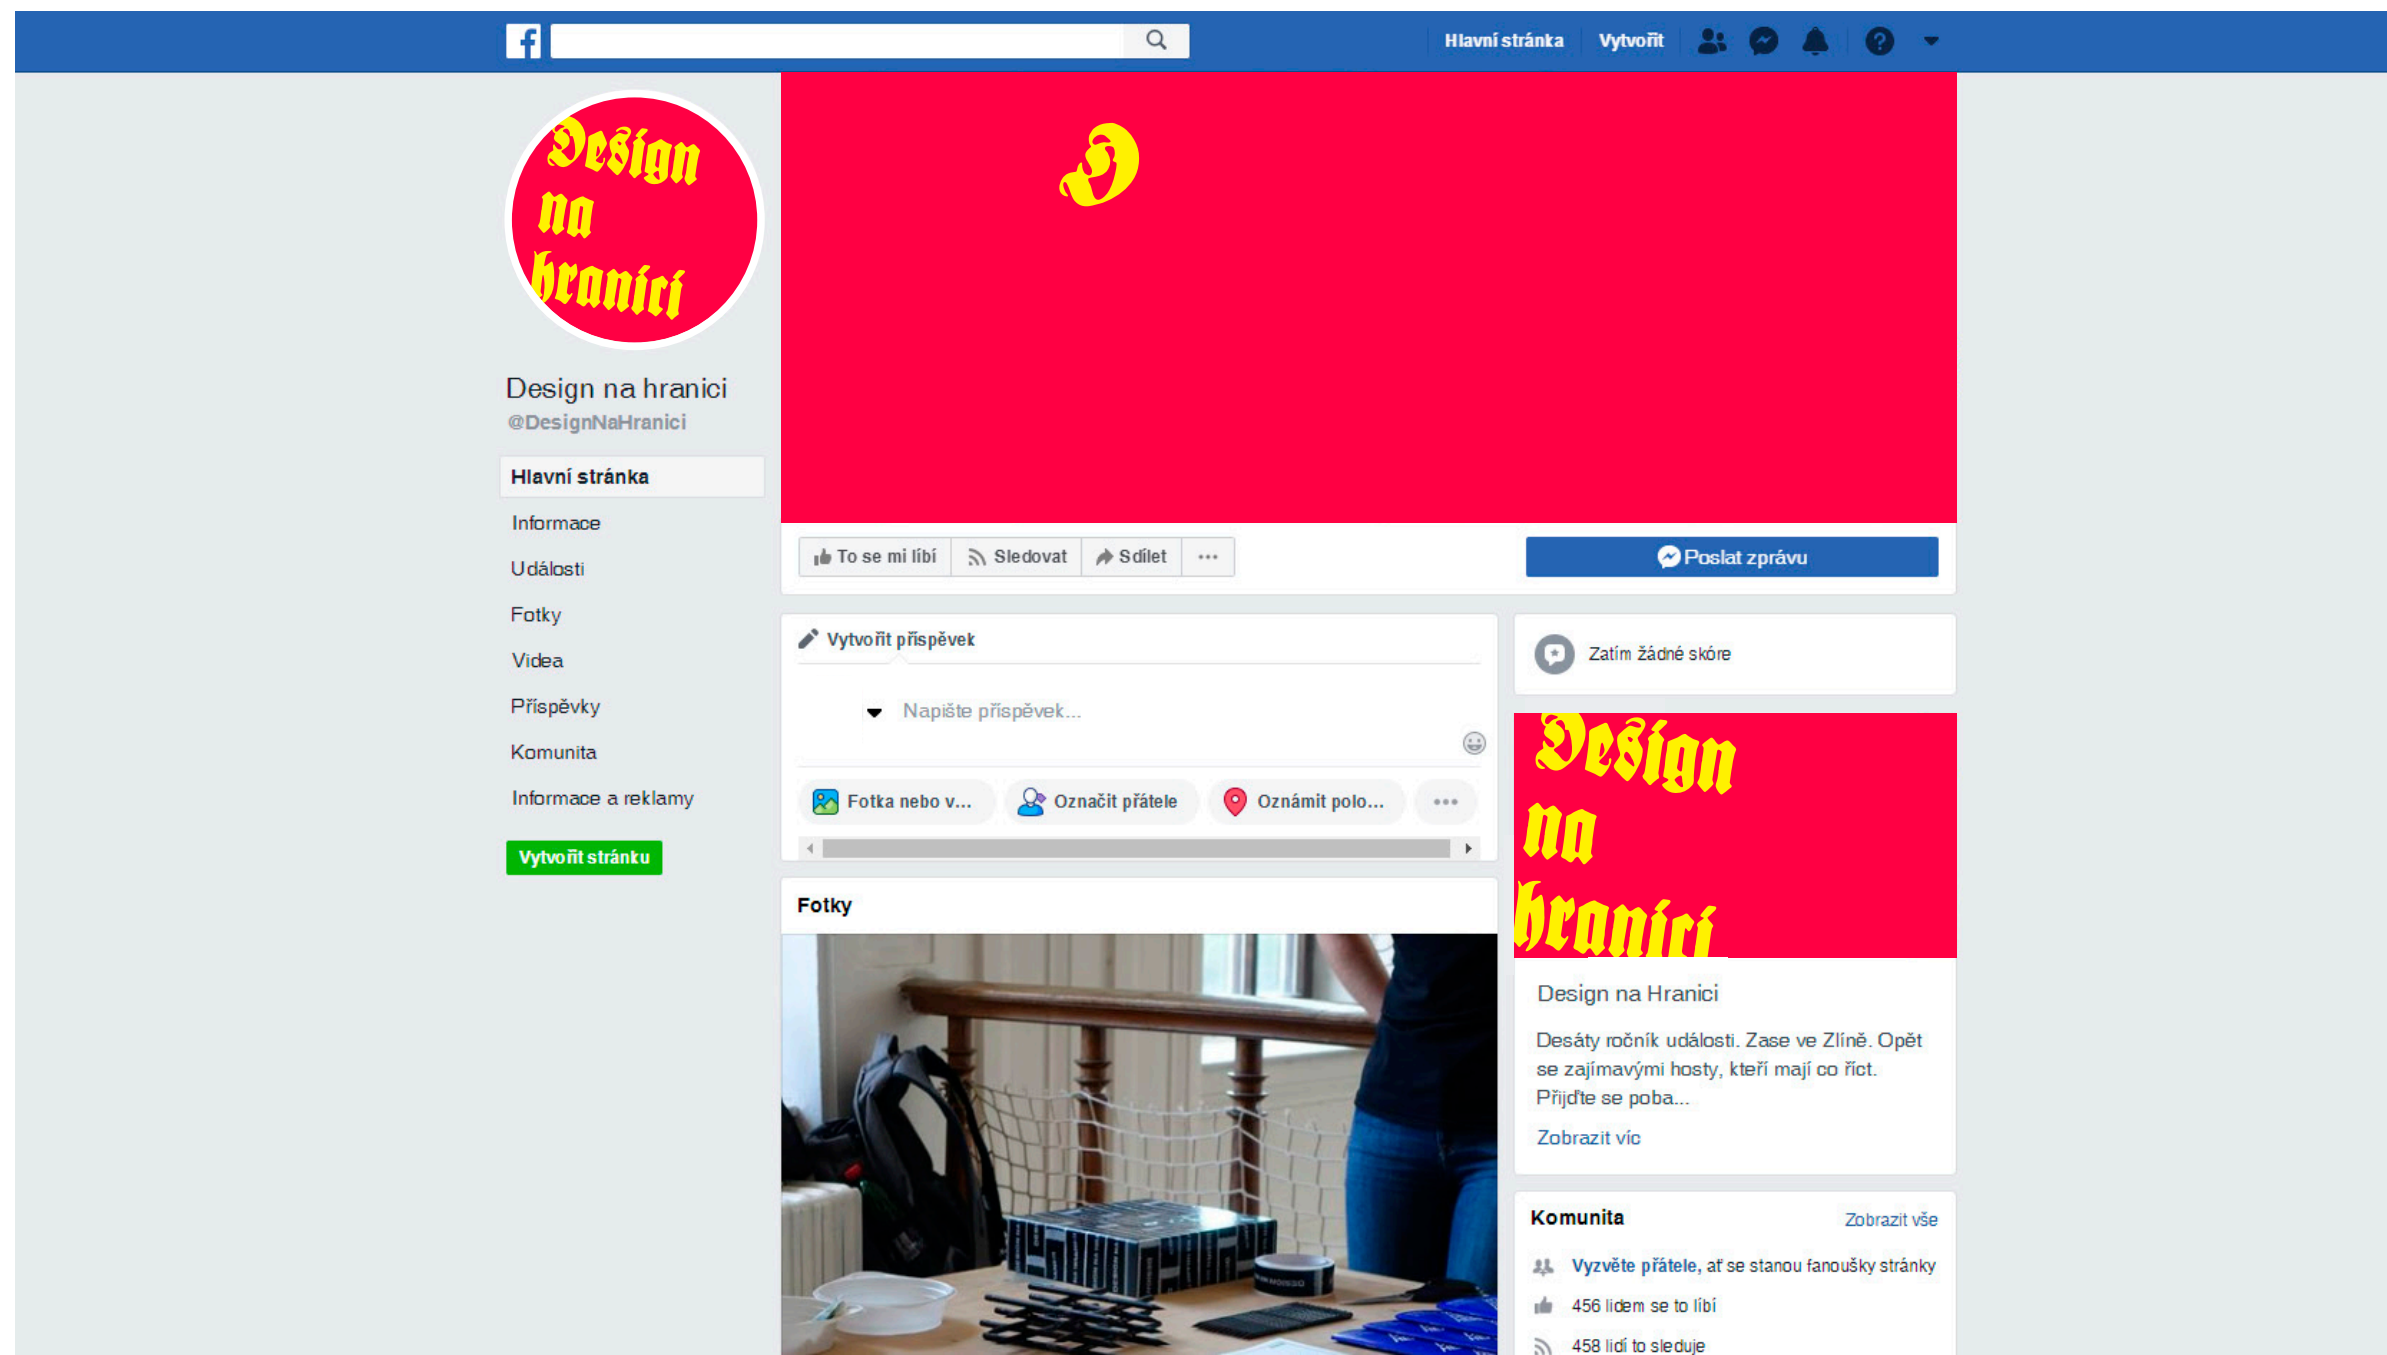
Hlavní stránka Vytvořit

Design na hranici

D

Design na hranici
@DesignNaHranici

Hlavní stránka
Informace
Události
Fotky
Videa
Příspěvky
Komunita
Informace a reklamy
Vytvořit stránku

To se mi líbí Sledovat Sdílet ···
Poslat zprávu

Vytvořit příspěvek
Napište příspěvek...
Fotka nebo v... Označit přátele Oznámit polo... ···

Fotky

Zatím žádné skóre

Design na hranici

Design na Hranici
Desáty ročník události. Zase ve Zlíně. Opět se zajímavými hosty, kteří mají co říct. Přijďte se poba...
Zobrazit víc

Komunita Zobrazit vše
Vyzvěte přátele, ať se stanou fanoušky stránky
456 lidem se to líbí
458 lidí to sleduje